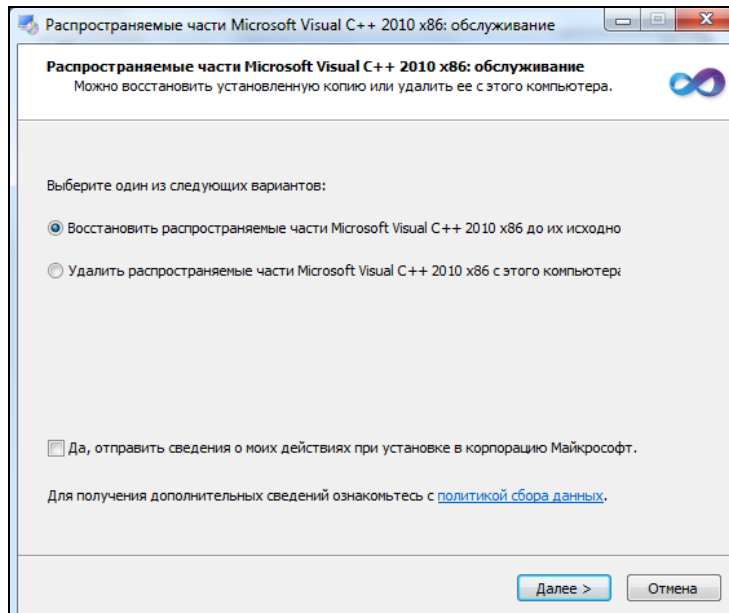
Распространяемые части Microsoft Visual C++ 2010 x86: обслуживание

Распространяемые части Microsoft Visual C++ 2010 x86: обслуживание
Можно восстановить установленную копию или удалить ее с этого компьютера.

Выберите один из следующих вариантов:

Восстановить распространяемые части Microsoft Visual C++ 2010 x86 до их исходно

Удалить распространяемые части Microsoft Visual C++ 2010 x86 с этого компьютера

Да, отправить сведения о моих действиях при установке в корпорацию Майкрософт.

Для получения дополнительных сведений ознакомьтесь с политикой сбора данных.

Далее >

Отмена